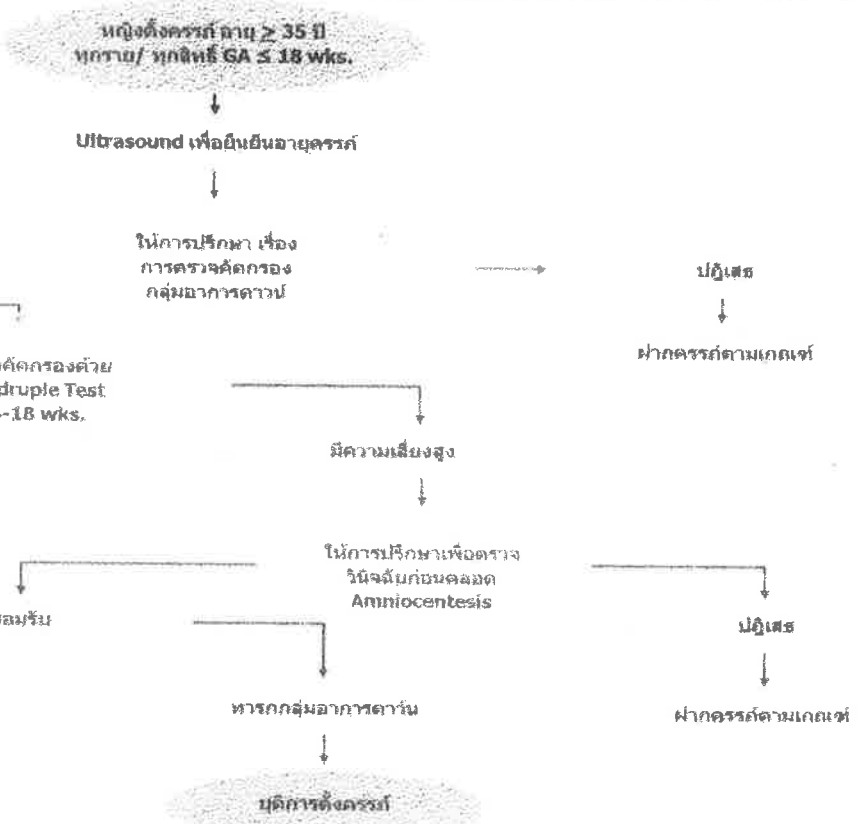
หญิงตั้งครรภ์ อายุ $\geq$ 35 ปี
ทุกราย/ ทุกสิทธิ์ GA $\leq$ 18 wks.

Ultrasound เพื่อยืนยันอายุครรภ์

ให้การปรึกษา เรื่อง
การตรวจคัดกรอง
กลุ่มอาการดาวน์

ปฏิเสธ

ฝากครรภ์ตามเกณฑ์

คัดกรองด้วย
druple Test
-18 wks.

มีความเสี่ยงสูง

ให้การปรึกษาเพื่อตรวจ
วินิจฉัยก่อนคลอด
Amniocentesis

ยอมรับ

ปฏิเสธ

ทารกกลุ่มอาการดาวน์

ฝากครรภ์ตามเกณฑ์

ยุติการตั้งครรภ์